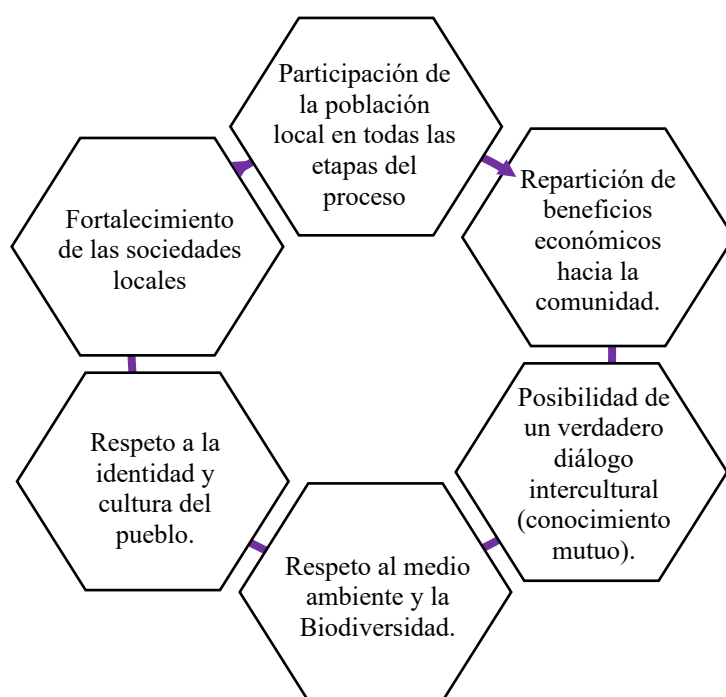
Participación de la población local en todas las etapas del proceso

Repartición de beneficios económicos hacia la comunidad.

Posibilidad de un verdadero diálogo intercultural (conocimiento mutuo).

Respeto al medio ambiente y la Biodiversidad.

Respeto a la identidad y cultura del pueblo.

Fortalecimiento de las sociedades locales